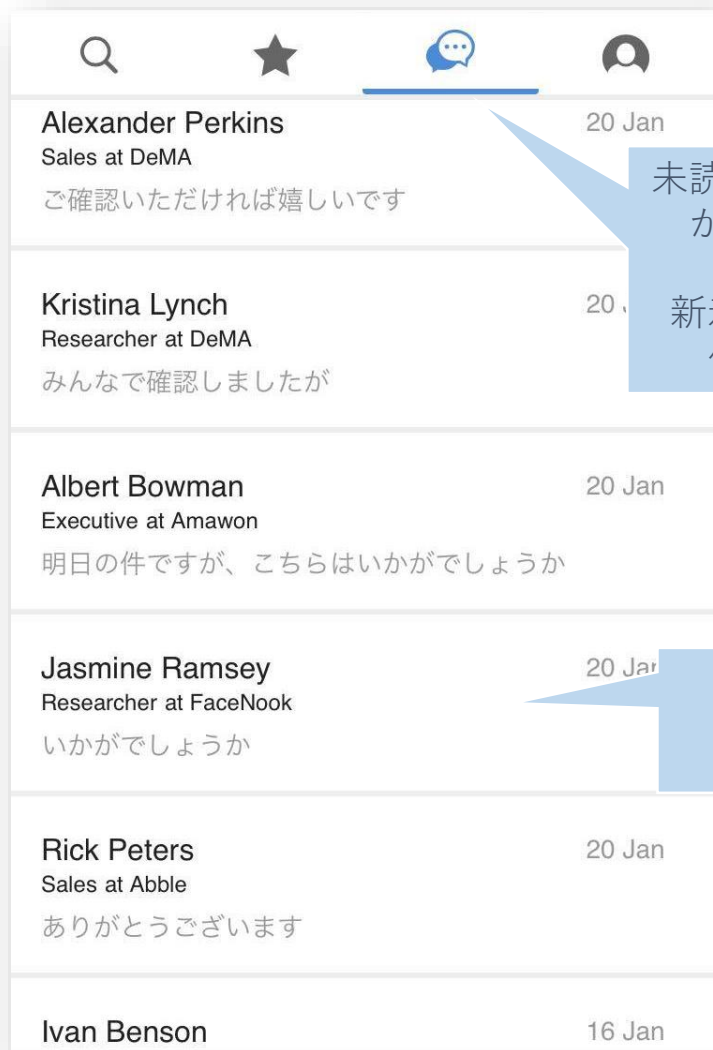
Alexander Perkins
Sales at DeMA
ご確認いただければ嬉しいです
20 Jan

Kristina Lynch
Researcher at DeMA
みんなで確認しましたが
20 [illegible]

Albert Bowman
Executive at Amawon
明日の件ですが、こちらはいかがでしょうか
20 Jan

Jasmine Ramsey
Researcher at FaceNook
いかがでしょうか
20 Ja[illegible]

Rick Peters
Sales at Abble
ありがとうございます
20 Jan

Ivan Benson
16 Jan

未読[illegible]
か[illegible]
新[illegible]